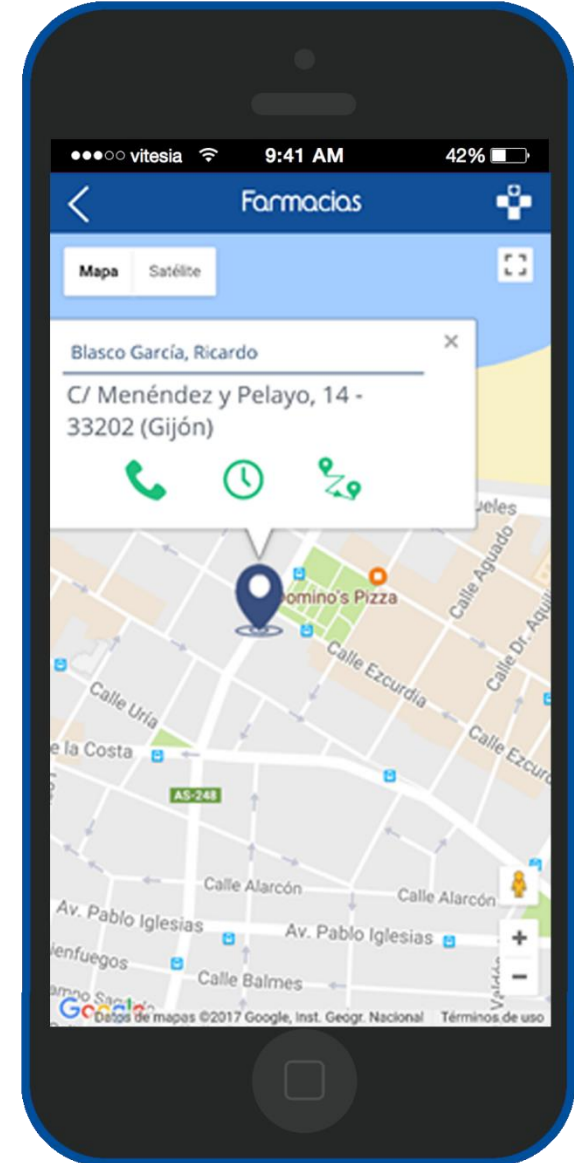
●●●○○ vitesia 9:41 AM 42%

Farmacias

Mapa Satélite

Blasco García, Ricardo

×

C/ Menéndez y Pelayo, 14 - 33202 (Gijón)

ueles

omino's Pizza

Calle Aguado

Calle Dr. Aquil

Calle Ezcurdia

Calle Uría

e la Costa

Calle Ezcur

AS-248

Calle Alarcón

Calle Alarcón

Av. Pablo Iglesias

Av. Pablo Iglesias

lenfuegos

Calle Balmes

Google

Datos de mapas ©2017 Google, Inst. Geogr. Nacional Términos de uso

+

−